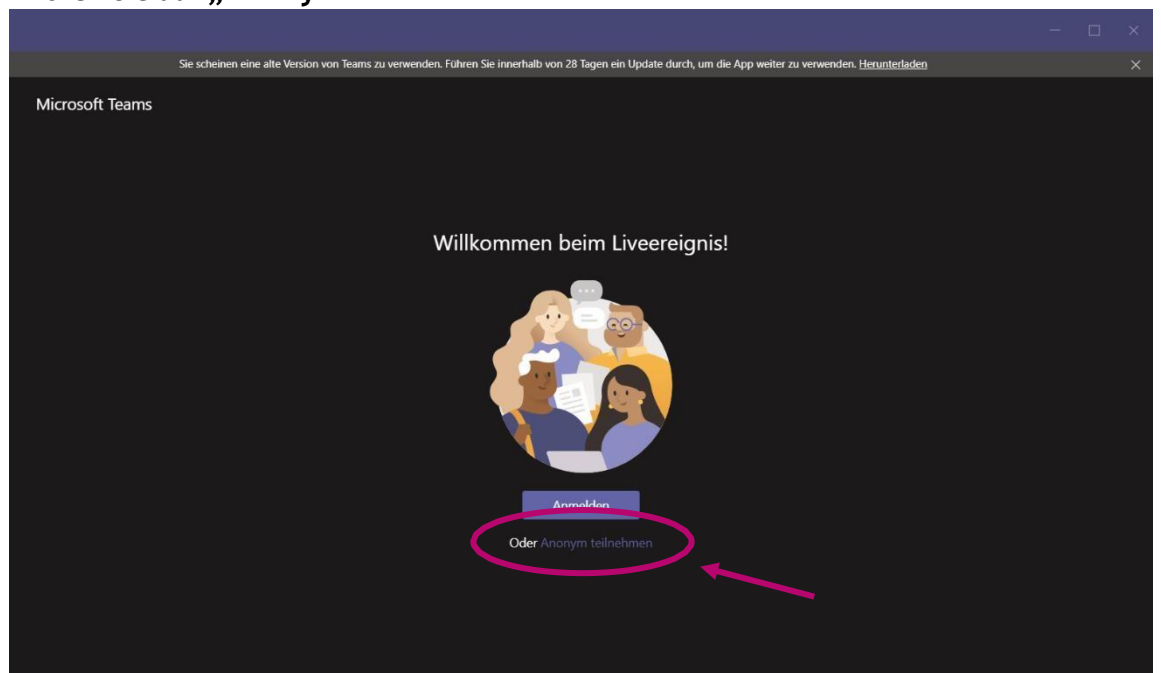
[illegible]

Sie scheinen eine alte Version von Teams zu verwenden. Führen Sie innerhalb von 28 Tagen ein Update durch, um die App weiter zu verwenden. Herunterladen

Microsoft Teams

Willkommen beim Liveereignis!

Anmelden

Oder Anonym teilnehmen